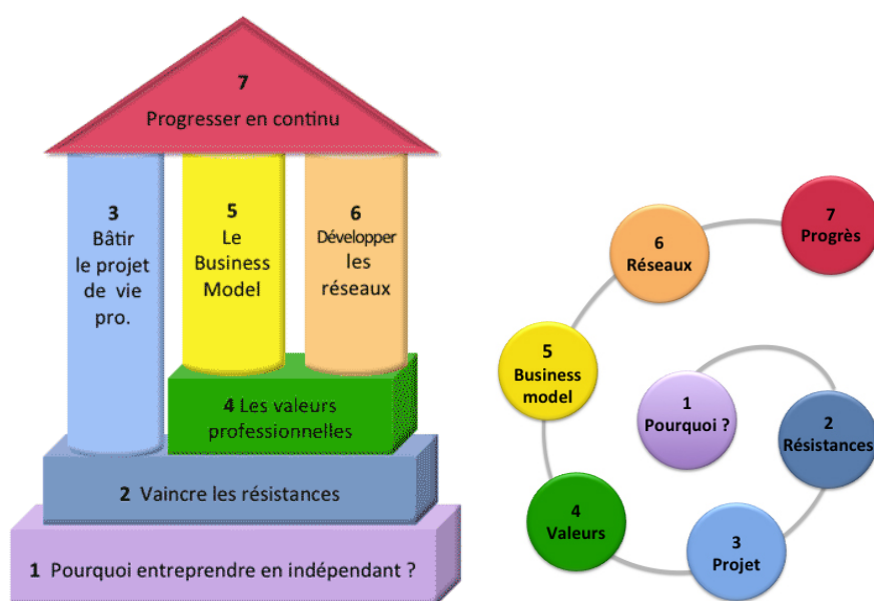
7
Progresser en continu

3
Bâtir le projet de vie pro.

5
Le Business Model

6
Développer les réseaux

4 Les valeurs professionnelles

2 Vaincre les résistances

1 Pourquoi entreprendre en indépendant ?

7
Progrès

6
Réseaux

5
Business model

1
Pourquoi ?

2
Résistances

4
Valeurs

3
Projet